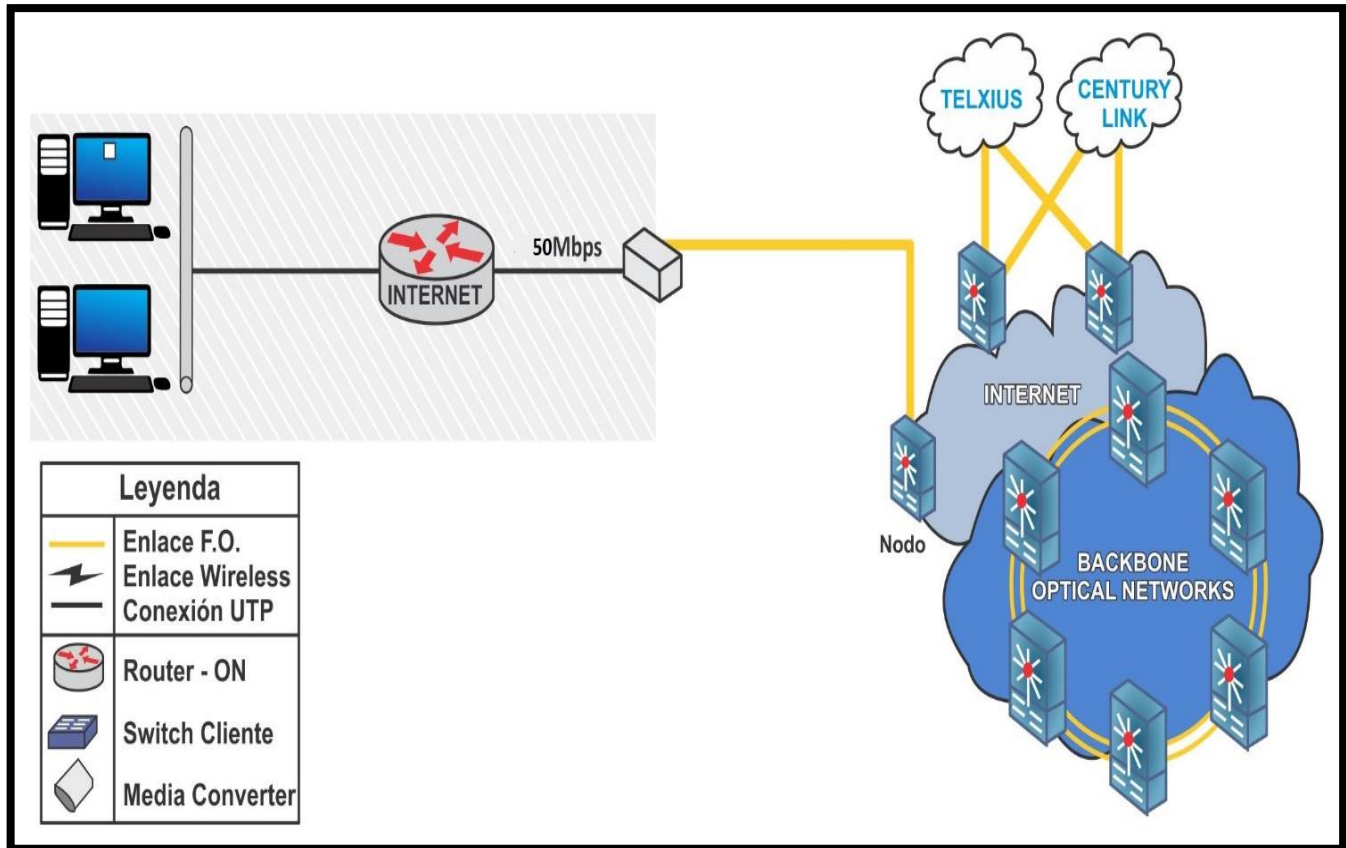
TELXIUS

CENTURY LINK

50Mbps

INTERNET

INTERNET

Nodo

BACKBONE OPTICAL NETWORKS

| Leyenda |
|---|
| Enlace F.O. |
| Enlace Wireless |
| Conexión UTP |
| Router - ON |
| Switch Cliente |
| Media Converter |